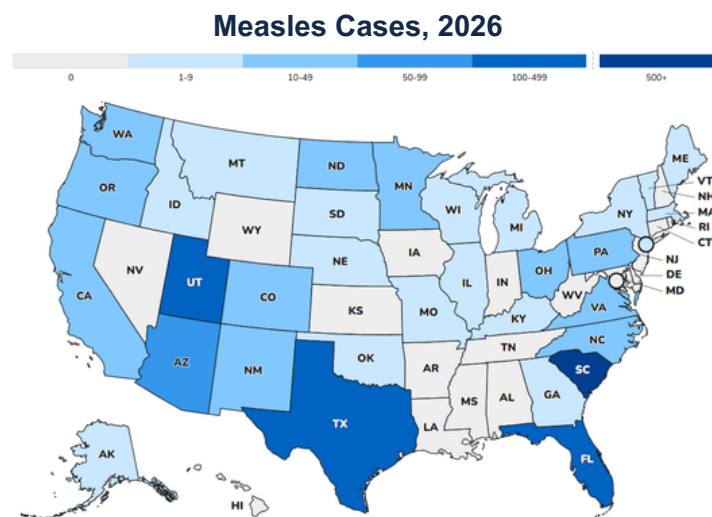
Measles Cases, 2026

0
1-9
10-49
50-99
100-499
500+

WA
OR
CA
NV
ID
MT
WY
UT
AZ
CO
NM
ND
SD
NE
KS
OK
TX
MN
IA
MO
AR
LA
WI
IL
MI
IN
KY
TN
MS
AL
OH
WV
VA
NC
SC
GA
FL
PA
NY
ME
VT
NH
MA
RI
CT
NJ
DE
MD
AK
HI